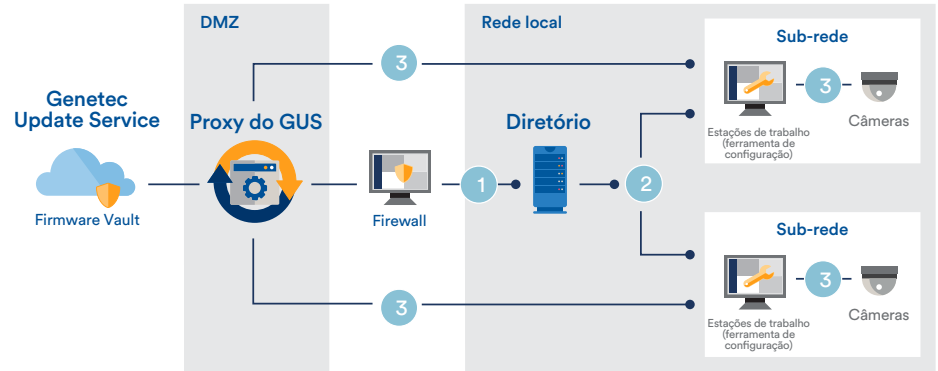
DMZ

Rede local

Genetec Update Service

Firmware Vault

Proxy do GUS

Firewall

Diretório

3

1

2

3

Sub-rede

Estações de trabalho (ferramenta de configuração)

3

Câmeras

Sub-rede

Estações de trabalho (ferramenta de configuração)

3

Câmeras